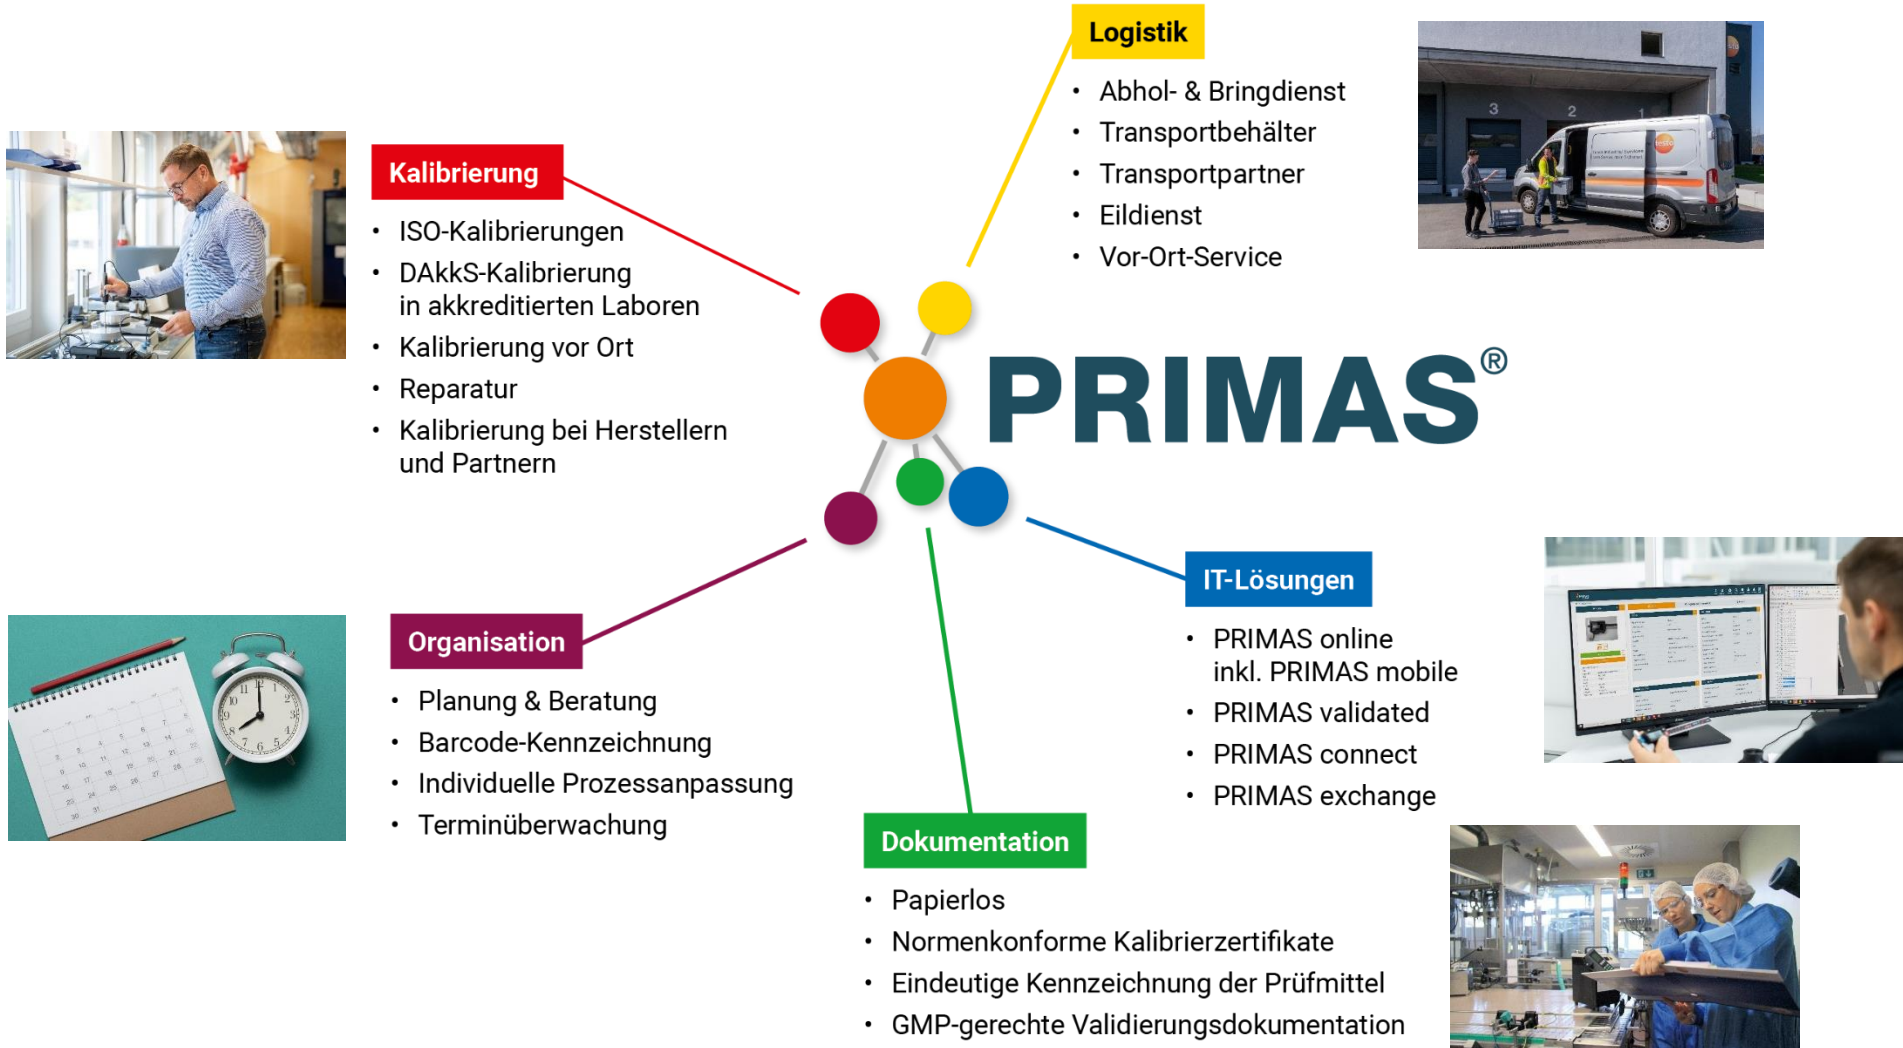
Logistik

- Abhol- & Bringdienst
- Transportbehälter
- Transportpartner
- Eildienst
- Vor-Ort-Service

Kalibrierung

- ISO-Kalibrierungen
- DAkkS-Kalibrierung in akkreditierten Laboren
- Kalibrierung vor Ort
- Reparatur
- Kalibrierung bei Herstellern und Partnern

PRIMAS®

Organisation

- Planung & Beratung
- Barcode-Kennzeichnung
- Individuelle Prozessanpassung
- Terminüberwachung

IT-Lösungen

- PRIMAS online inkl. PRIMAS mobile
- PRIMAS validated
- PRIMAS connect
- PRIMAS exchange

Dokumentation

- Papierlos
- Normenkonforme Kalibrierzertifikate
- Eindeutige Kennzeichnung der Prüfmittel
- GMP-gerechte Validierungsdokumentation